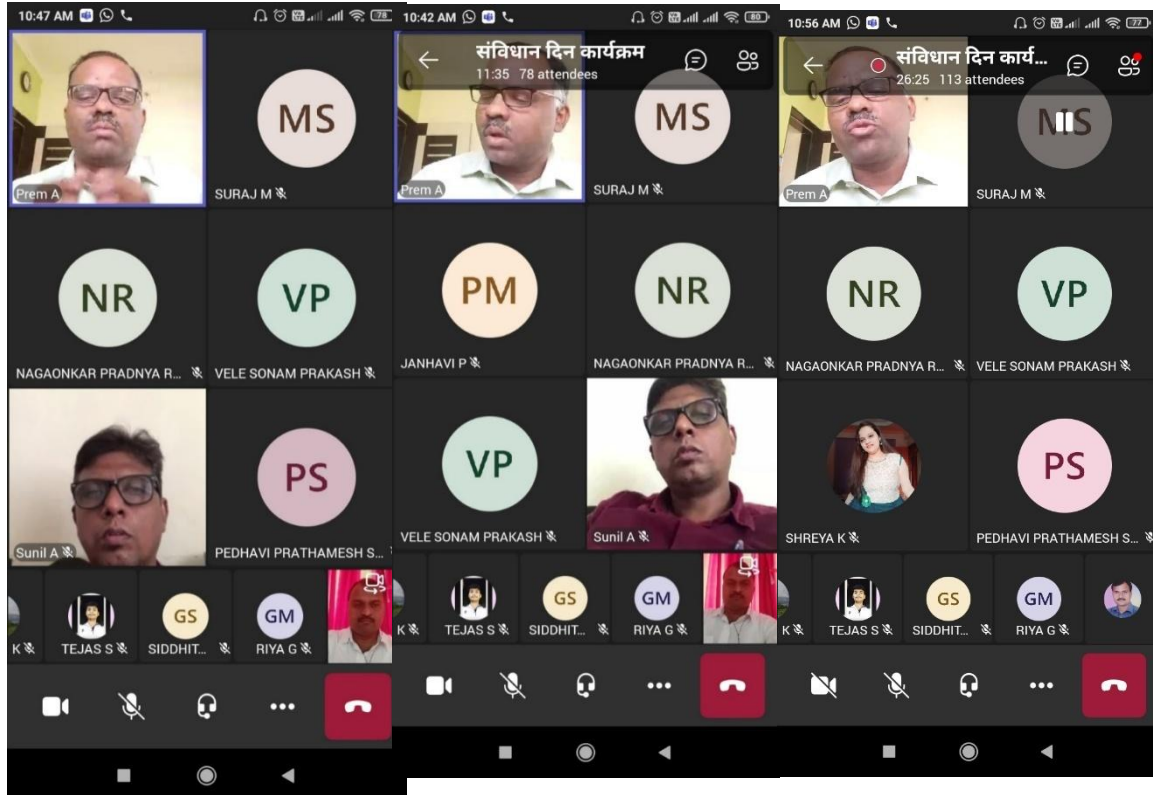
10:47 AM

78

Prem A

MS
SURAJ M

NR
NAGAONKAR PRADNYA R...

VP
VELE SONAM PRAKASH

Sunil A

PS
PEDHAVI PRATHAMESH S...

K

TEJAS S

GS
SIDDHIT...

GM
RIYA G

10:42 AM

80

संविधान दिन कार्यक्रम
11:35 78 attendees

Prem A

MS
SURAJ M

PM
JANHAVI P

NR
NAGAONKAR PRADNYA R...

VP
VELE SONAM PRAKASH

Sunil A

K

TEJAS S

GS
SIDDHIT...

GM
RIYA G

10:56 AM

77

संविधान दिन कार्य...
26:25 113 attendees

Prem A

MS
SURAJ M

NR
NAGAONKAR PRADNYA R...

VP
VELE SONAM PRAKASH

SHREYA K

PS
PEDHAVI PRATHAMESH S...

K

TEJAS S

GS
SIDDHIT...

GM
RIYA G